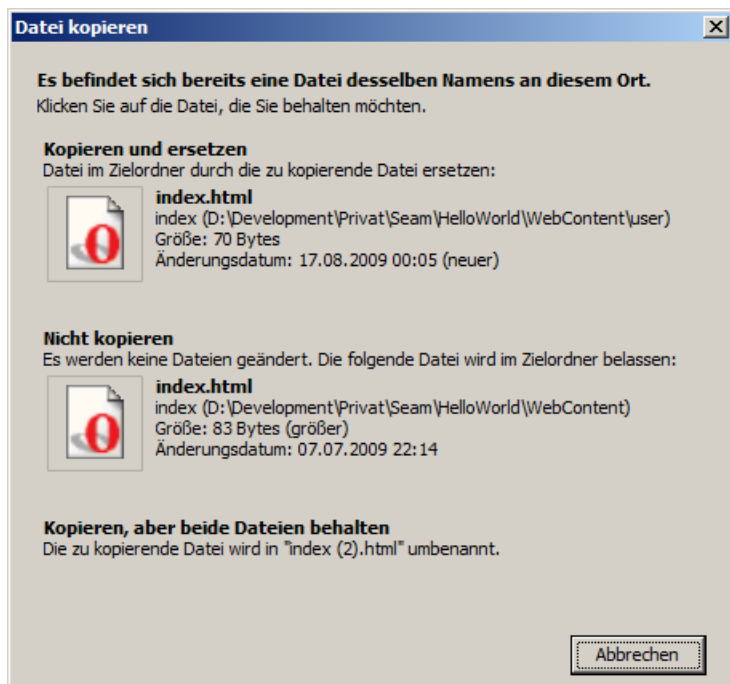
Datei kopieren

Es befindet sich bereits eine Datei desselben Namens an diesem Ort.
Klicken Sie auf die Datei, die Sie behalten möchten.

Kopieren und ersetzen
Datei im Zielordner durch die zu kopierende Datei ersetzen:

index.html
index (D:\Development\Privat\Seam\HelloWorld\WebContent\user)
Größe: 70 Bytes
Änderungsdatum: 17.08.2009 00:05 (neuer)

Nicht kopieren
Es werden keine Dateien geändert. Die folgende Datei wird im Zielordner belassen:

index.html
index (D:\Development\Privat\Seam\HelloWorld\WebContent)
Größe: 83 Bytes (größer)
Änderungsdatum: 07.07.2009 22:14

Kopieren, aber beide Dateien behalten
Die zu kopierende Datei wird in "index (2).html" umbenannt.

Abbrechen